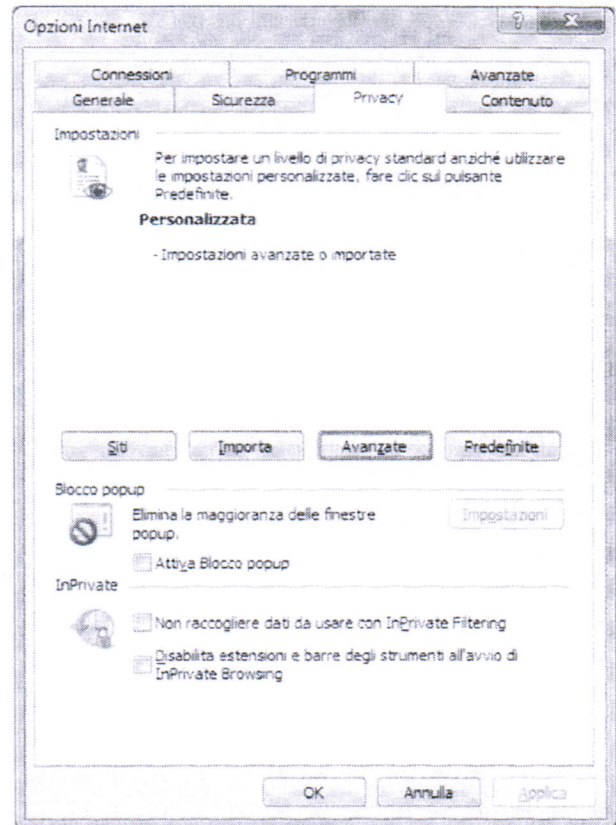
Opzioni Internet

?

X

Connessioni

Programmi

Avanzate

Generale

Sicurezza

Privacy

Contenuto

Impostazioni

Per impostare un livello di privacy standard anziché utilizzare le impostazioni personalizzate, fare clic sul pulsante Predefinite.

Personalizzata

- Impostazioni avanzate o importate

Siti

Importa

Avanzate

Predefinite

Blocco popup

Elimina la maggioranza delle finestre popup.

Impostazioni

Attiva Blocco popup

InPrivate

Non raccogliere dati da usare con InPrivate Filtering

Disabilita estensioni e barre degli strumenti all'avvio di InPrivate Browsing

OK

Annulla

Applica